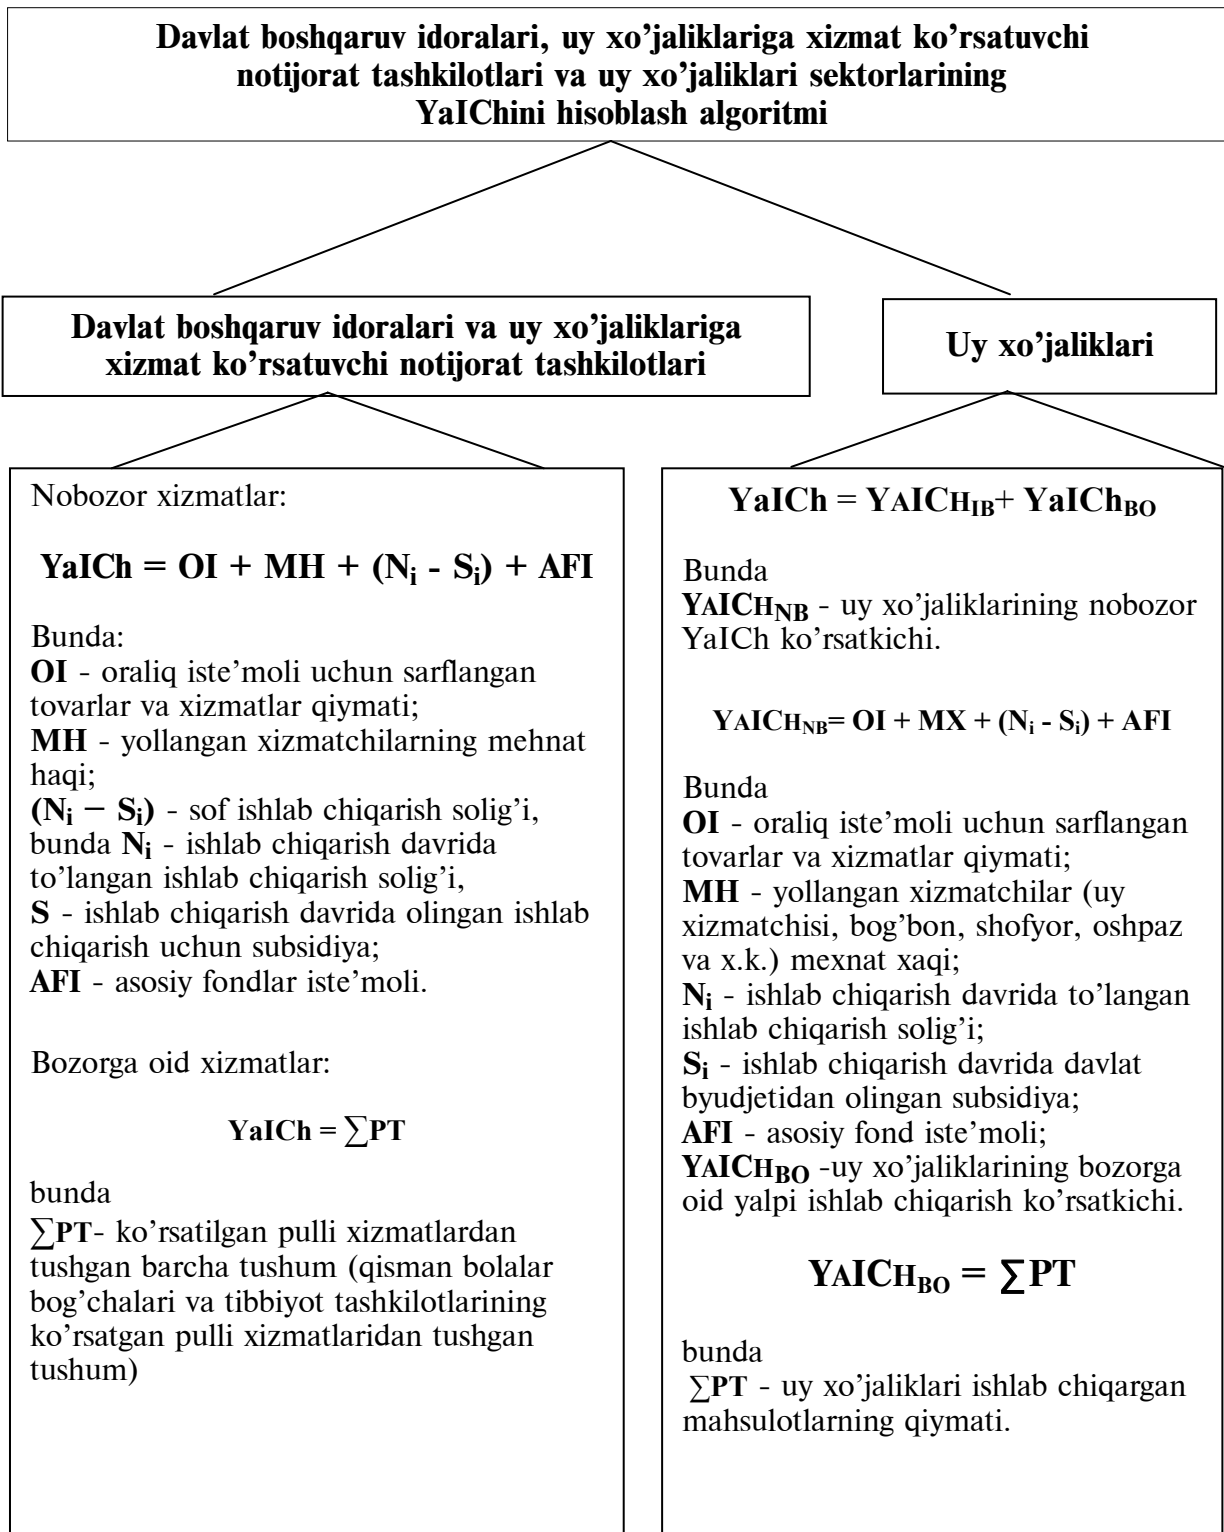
Davlat boshqaruv idoralari, uy xo'jaliklariga xizmat ko'rsatuvchi notijorat tashkilotlari va uy xo'jaliklari sektorlarining YaIChini hisoblash algoritmi

Davlat boshqaruv idoralari va uy xo'jaliklariga xizmat ko'rsatuvchi notijorat tashkilotlari

Uy xo'jaliklari

Nobozor xizmatlar:

$YaICh = OI + MH + (N_i - S_i) + AFI$

Bunda:
OI - oraliq iste'moli uchun sarflangan tovarlar va xizmatlar qiymati;
MH - yollangan xizmatchilarning mehnat haqi;
$(N_i - S_i)$ - sof ishlab chiqarish solig'i, bunda $N_i$ - ishlab chiqarish davrida to'langan ishlab chiqarish solig'i,
S - ishlab chiqarish davrida olingan ishlab chiqarish uchun subsidiya;
AFI - asosiy fondlar iste'moli.

Bozorga oid xizmatlar:

$YaICh = \sum PT$

bunda
$\sum PT$- ko'rsatilgan pulli xizmatlardan tushgan barcha tushum (qisman bolalar bog'chalari va tibbiyot tashkilotlarining ko'rsatgan pulli xizmatlaridan tushgan tushum)

$YaICh = YAICH_{IB} + YaICh_{BO}$

Bunda
$YAICH_{NB}$ - uy xo'jaliklarining nobozor YaICh ko'rsatkichi.

$YAICH_{NB} = OI + MX + (N_i - S_i) + AFI$

Bunda
OI - oraliq iste'moli uchun sarflangan tovarlar va xizmatlar qiymati;
MH - yollangan xizmatchilar (uy xizmatchisi, bog'bon, shofyor, oshpaz va x.k.) mexnat xaqi;
$N_i$ - ishlab chiqarish davrida to'langan ishlab chiqarish solig'i;
$S_i$ - ishlab chiqarish davrida davlat byudjetidan olingan subsidiya;
AFI - asosiy fond iste'moli;
$YAICH_{BO}$ -uy xo'jaliklarining bozorga oid yalpi ishlab chiqarish ko'rsatkichi.

$YAICH_{BO} = \sum PT$

bunda
$\sum PT$ - uy xo'jaliklari ishlab chiqargan mahsulotlarning qiymati.